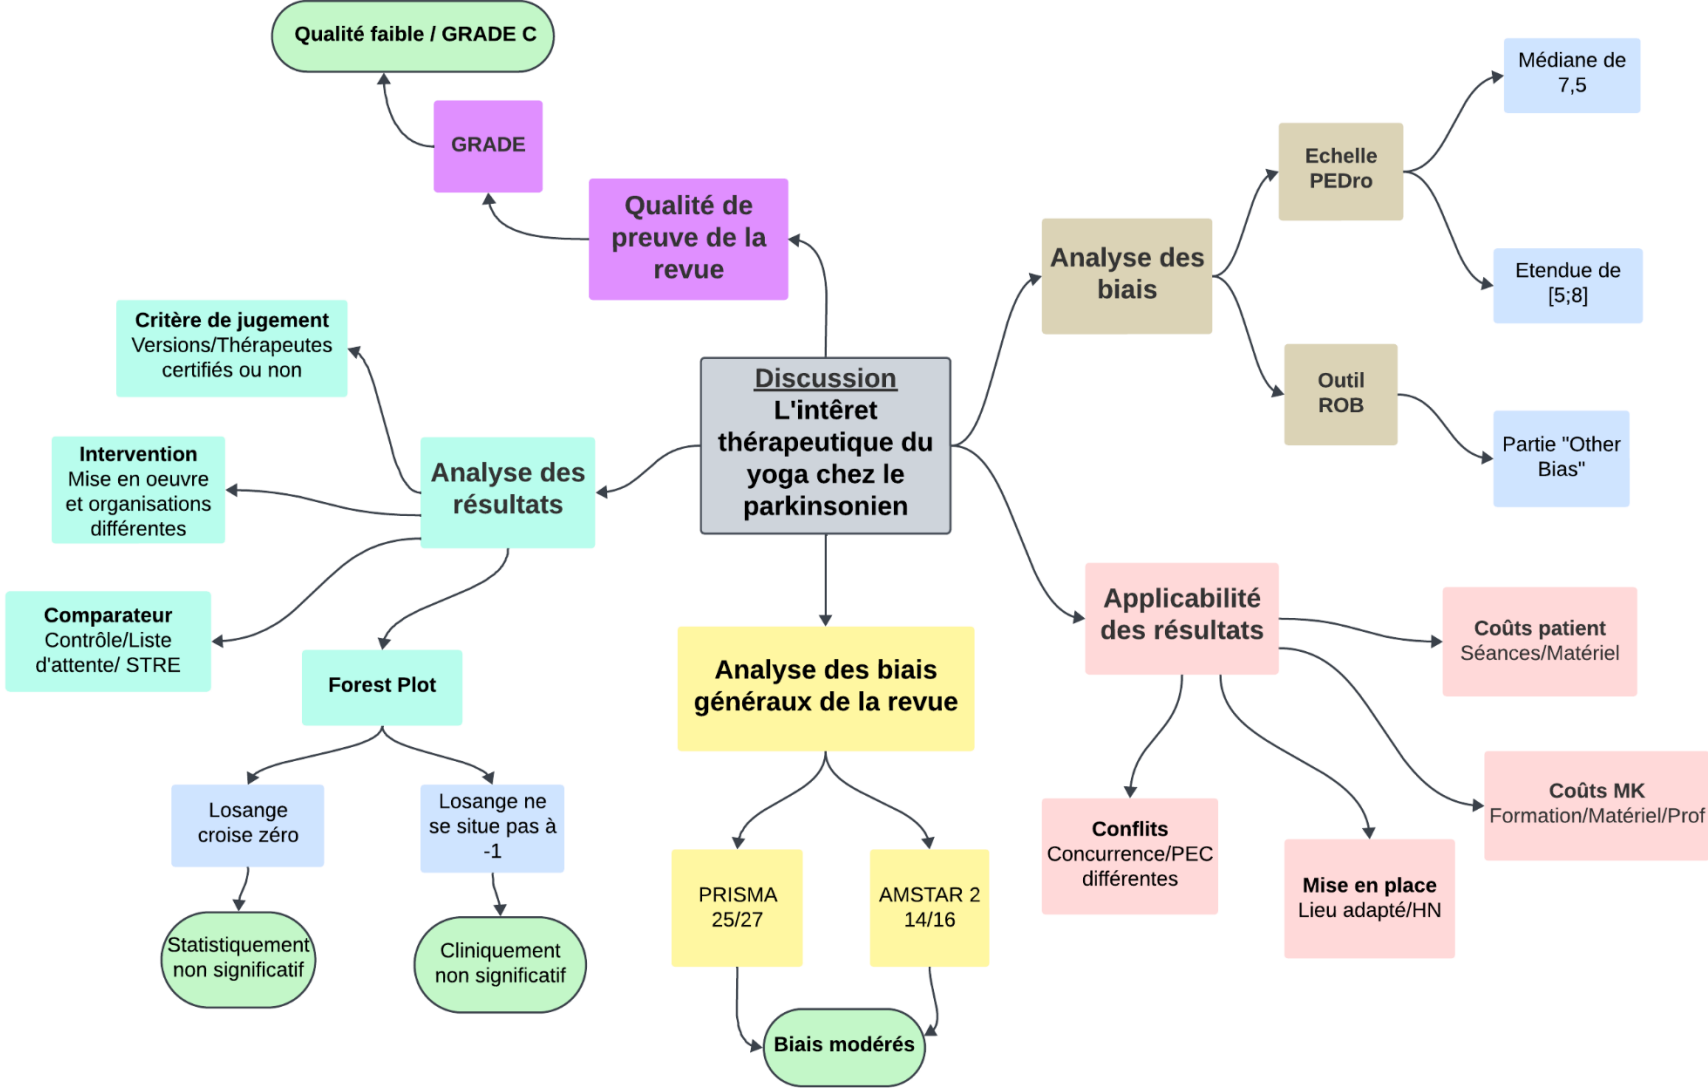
Discussion
L'intêret thérapeutique du yoga chez le parkinsonien

Qualité de preuve de la revue

GRADE

Qualité faible / GRADE C

Analyse des biais

Echelle PEDro

Médiane de 7,5

Etendue de [5;8]

Outil ROB

Partie "Other Bias"

Analyse des résultats

Critère de jugement
Versions/Thérapeutes certifiés ou non

Intervention
Mise en oeuvre et organisations différentes

Comparateur
Contrôle/Liste d'attente/ STRE

Forest Plot

Losange croise zéro

Statistiquement non significatif

Losange ne se situe pas à -1

Cliniquement non significatif

Analyse des biais généraux de la revue

PRISMA 25/27

AMSTAR 2 14/16

Biais modérés

Applicabilité des résultats

Coûts patient
Séances/Matériel

Coûts MK
Formation/Matériel/Prof

Conflits
Concurrence/PEC différentes

Mise en place
Lieu adapté/HN